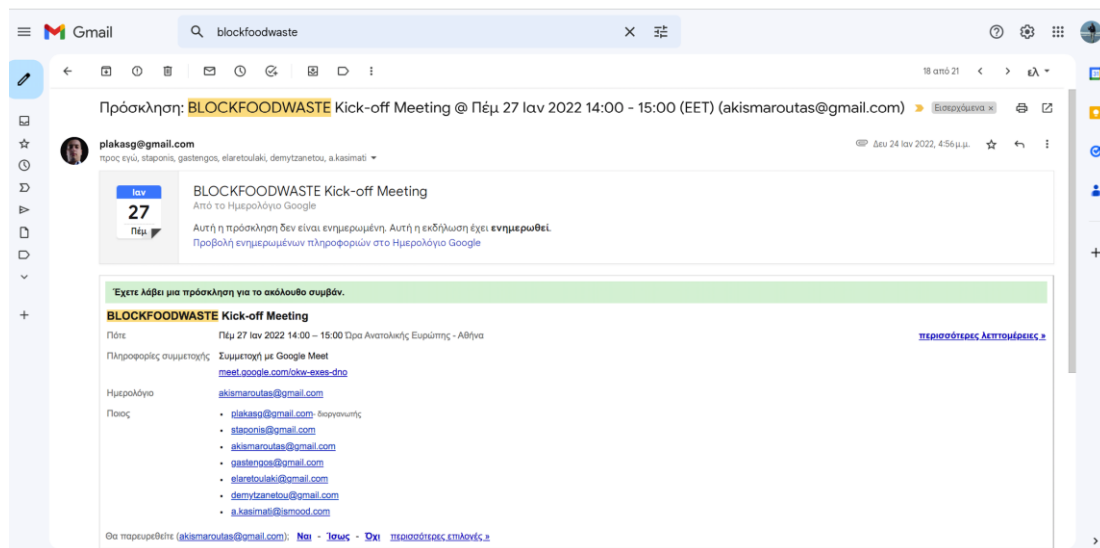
Gmail

blockfoodwaste

18 από 21

ελ

Πρόσκληση: BLOCKFOODWASTE Kick-off Meeting @ Πέμ 27 Ιαν 2022 14:00 - 15:00 (EET) (akismaroutas@gmail.com) Εισερχόμενα ×

plakasg@gmail.com
προς εγώ, staponis, gastengos, elaretoulaki, demytzanetou, a.kasimati

Δευ 24 Ιαν 2022, 4:56μ.μ.

Ιαν
27
Πέμ.

BLOCKFOODWASTE Kick-off Meeting
Από το Ημερολόγιο Google

Αυτή η πρόσκληση δεν είναι ενημερωμένη. Αυτή η εκδήλωση έχει ενημερωθεί.
Προβολή ενημερωμένων πληροφοριών στο Ημερολόγιο Google

Έχετε λάβει μια πρόσκληση για το ακόλουθο συμβάν.

BLOCKFOODWASTE Kick-off Meeting

Πότε Πέμ 27 Ιαν 2022 14:00 – 15:00 Ώρα Ανατολικής Ευρώπης - Αθήνα

περισσότερες λεπτομέρειες »

Πληροφορίες συμμετοχής Συμμετοχή με Google Meet
meet.google.com/okw-exes-dno

Ημερολόγιο akismaroutas@gmail.com

Ποιος
• plakasg@gmail.com- διοργανωτής
• staponis@gmail.com
• akismaroutas@gmail.com
• gastengos@gmail.com
• elaretoulaki@gmail.com
• demytzanetou@gmail.com
• a.kasimati@ismood.com

Θα παρευρεθείτε (akismaroutas@gmail.com); Ναι - Ίσως - Όχι περισσότερες επιλογές »